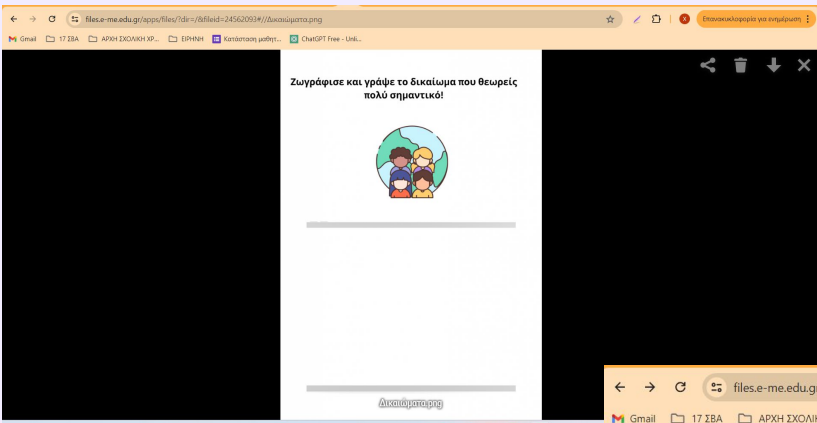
files.e-me.edu.gr/apps/files/?dir=/&fileid=24562093#//Δικαιώματα.png

Επανεκκινήστε για ενημέρωση

Gmail 17 ΣΒΑ ΑΡΧΗ ΣΧΟΛΙΚΗ ΧΡ... ΕΙΡΗΝΗ Κατάσταση μαθητ... ChatGPT Free - Unli...

Ζωγράφισε και γράψε το δικαίωμα που θεωρείς πολύ σημαντικό!

Δικαιώματα.png

files.e-me.edu.gr

Gmail 17 ΣΒΑ ΑΡΧΗ ΣΧΟΛΙ